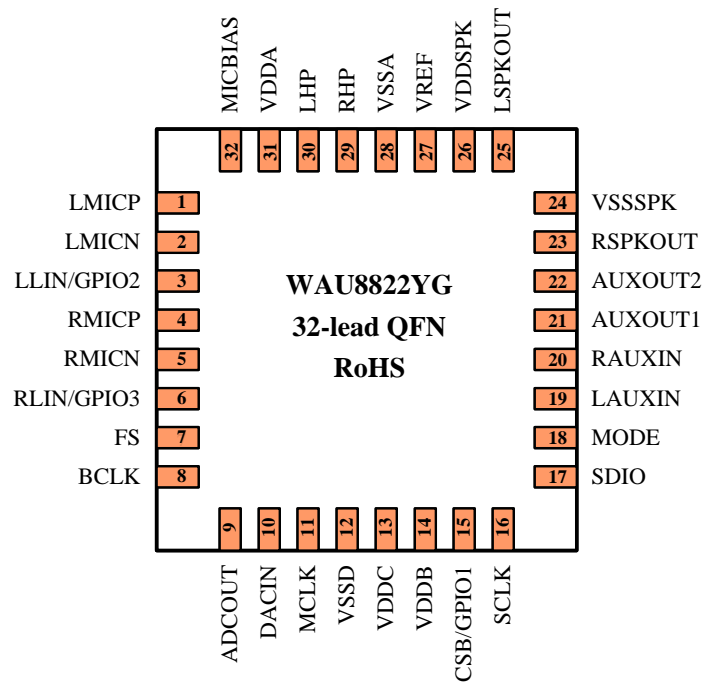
MICBIAS VDDA LHP RHP VSSA VREF VDDSPK LSPKOUT

32 31 30 29 28 27 26 25

LMICP 1
LMICN 2
LLIN/GPIO2 3
RMICP 4
RMICN 5
RLIN/GPIO3 6
FS 7
BCLK 8

WAU8822YG
32-lead QFN
RoHS

24 VSSSPK
23 RSPKOUT
22 AUXOUT2
21 AUXOUT1
20 RAUXIN
19 LAUXIN
18 MODE
17 SDIO

9 10 11 12 13 14 15 16

ADCOUT DACIN MCLK VSSD VDDC VDDB CSB/GPIO1 SCLK